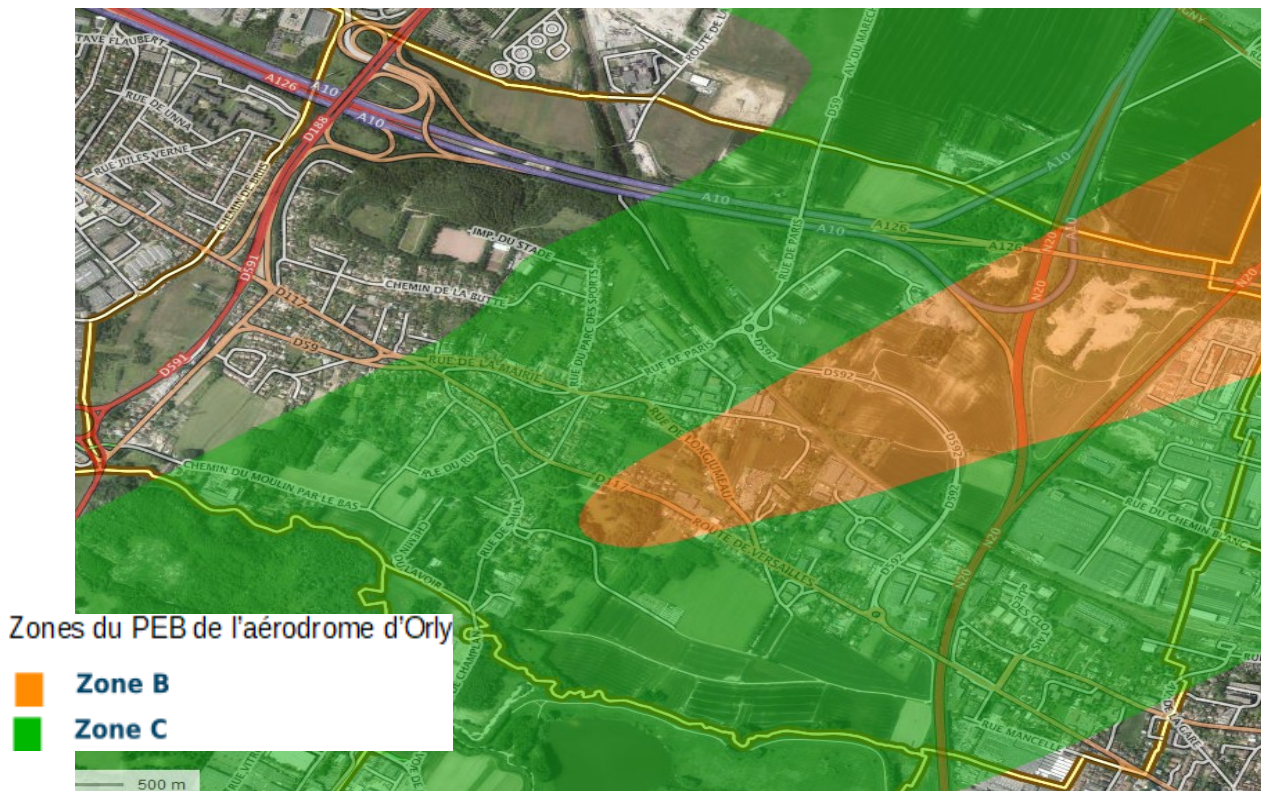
TAVE FLAUBERT
RUE DE L'UNNA
RUE JULES VERNE
CHEMIN DE SUIS
A126
A10
A10
D188
ROUTE DE L
AV. DU MARCH
D59
A10
A10
A126
A126
N20
N20
N20
IMP. DU STADE
CHEMIN DE LA BUTTE
D591
D117
D59
D591
RUE DE LA MAIRIE
RUE DU PARC DES SPORTS
RUE DE PARIS
RUE DE PARIS
D592
D592
RUE DE LONGJUMEAU
D117
ROUTE DE VERSAILLES
D59
D59
N20
N20
RUE DU RU
RUE DE SAULX
CHEMIN DU MOULIN PAR LE BAS
RUE DU CHEMIN BLANC
DES CLOS
RUE MANCELLE
Zones du PEB de l'aérodrome d'Orly
Zone B
Zone C
500 m